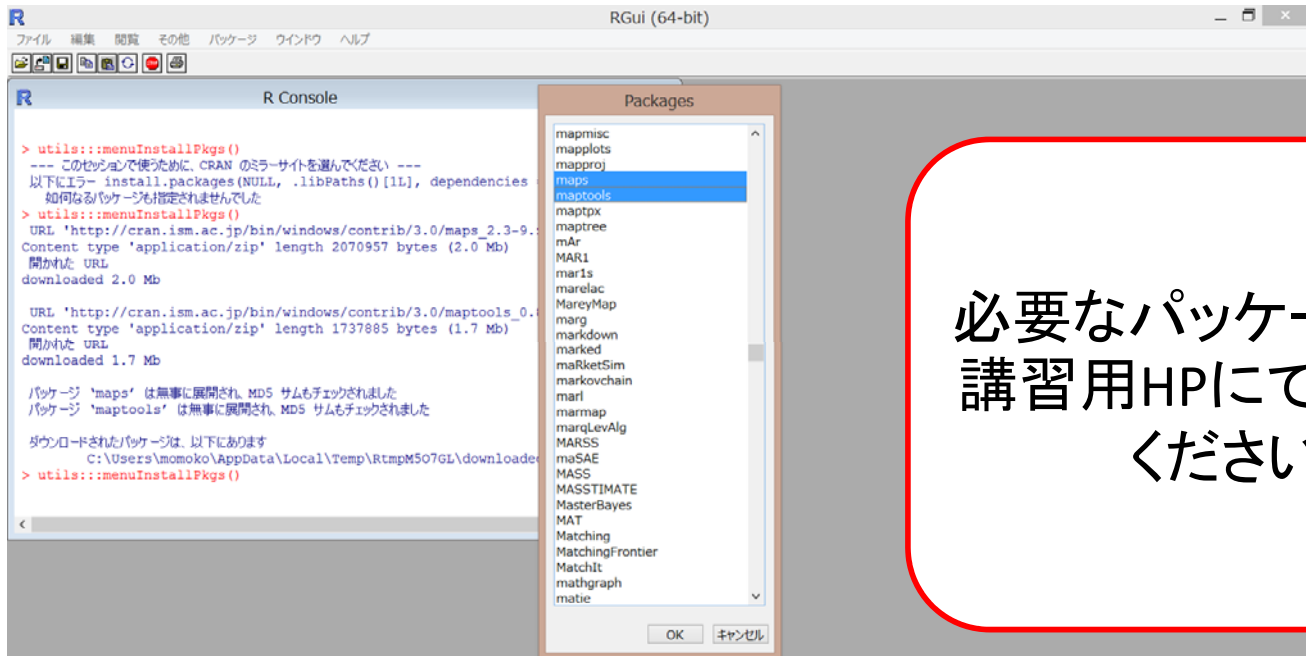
RGui (64-bit)

ファイル 編集 閲覧 その他 パッケージ ウインドウ ヘルプ

R Console

> utils:::menuInstallPkgs()
--- このセッションで使うために、CRAN のミラーサイトを選んでください ---
以下にエラー install.packages(NULL, .libPaths()[1L], dependencies
如何なるパッケージも指定されませんでした
> utils:::menuInstallPkgs()
URL 'http://cran.ism.ac.jp/bin/windows/contrib/3.0/maps_2.3-9.
Content type 'application/zip' length 2070957 bytes (2.0 Mb)
開かれた URL
downloaded 2.0 Mb

URL 'http://cran.ism.ac.jp/bin/windows/contrib/3.0/maptools_0.
Content type 'application/zip' length 1737885 bytes (1.7 Mb)
開かれた URL
downloaded 1.7 Mb

パッケージ 'maps' は無事に展開され、MD5 サムもチェックされました
パッケージ 'maptools' は無事に展開され、MD5 サムもチェックされました

ダウンロードされたパッケージは、以下にあります
C:\Users\momoko\AppData\Local\Temp\RtmpM5O7GL\downloade
> utils:::menuInstallPkgs()

Packages

mapmisc
mapplots
mapproj
maps
maptools
maptpx
maptree
mAr
MAR1
mar1s
marelac
MareyMap
marg
markdown
marked
maRketSim
markovchain
marl
marmap
marqLevAlg
MARSS
maSAE
MASS
MASSTIMATE
MasterBayes
MAT
Matching
MatchingFrontier
MatchIt
mathgraph
matie

OK キャンセル

必要なパッケー
講習用HPにて
ください